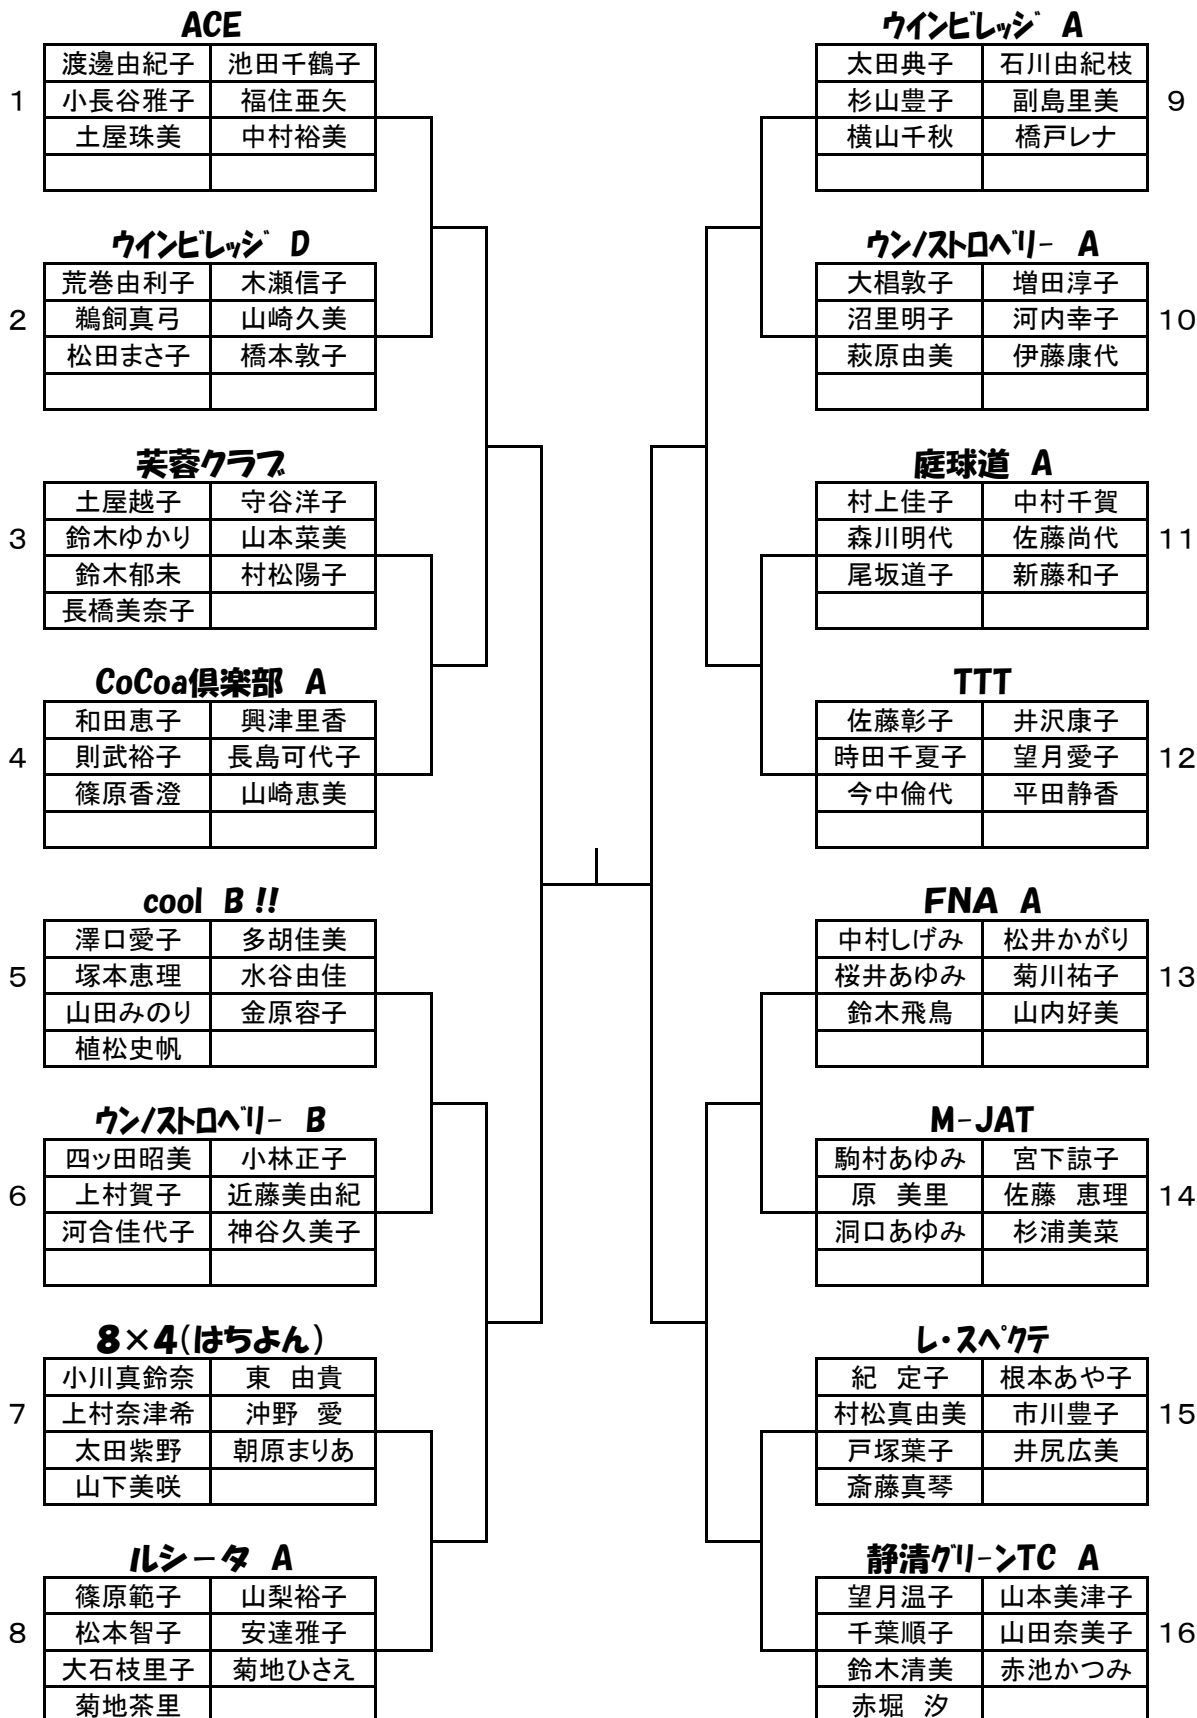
ACE

1

| 渡邊由紀子 | 池田千鶴子 |
|---|---|
| 小長谷雅子 | 福住亜矢 |
| 土屋珠美 | 中村裕美 |
| | |

ウインビレッジ D

2

| 荒巻由利子 | 木瀬信子 |
|---|---|
| 鵜飼真弓 | 山崎久美 |
| 松田まさ子 | 橋本敦子 |
| | |

芙蓉クラブ

3

| 土屋越子 | 守谷洋子 |
|---|---|
| 鈴木ゆかり | 山本菜美 |
| 鈴木郁未 | 村松陽子 |
| 長橋美奈子 | |

CoCoa倶楽部 A

4

| 和田恵子 | 興津里香 |
|---|---|
| 則武裕子 | 長島可代子 |
| 篠原香澄 | 山崎恵美 |
| | |

cool B !!

5

| 澤口愛子 | 多胡佳美 |
|---|---|
| 塚本恵理 | 水谷由佳 |
| 山田みのり | 金原容子 |
| 植松史帆 | |

ウン/ストロベリー B

6

| 四ッ田昭美 | 小林正子 |
|---|---|
| 上村賀子 | 近藤美由紀 |
| 河合佳代子 | 神谷久美子 |
| | |

8×4(はちよん)

7

| 小川真鈴奈 | 東 由貴 |
|---|---|
| 上村奈津希 | 沖野 愛 |
| 太田紫野 | 朝原まりあ |
| 山下美咲 | |

ルシータ A

8

| 篠原範子 | 山梨裕子 |
|---|---|
| 松本智子 | 安達雅子 |
| 大石枝里子 | 菊地ひさえ |
| 菊地茶里 | |

ウインビレッジ A

9

| 太田典子 | 石川由紀枝 |
|---|---|
| 杉山豊子 | 副島里美 |
| 横山千秋 | 橋戸レナ |
| | |

ウン/ストロベリー A

10

| 大栂敦子 | 増田淳子 |
|---|---|
| 沼里明子 | 河内幸子 |
| 萩原由美 | 伊藤康代 |
| | |

庭球道 A

11

| 村上佳子 | 中村千賀 |
|---|---|
| 森川明代 | 佐藤尚代 |
| 尾坂道子 | 新藤和子 |
| | |

TTT

12

| 佐藤彰子 | 井沢康子 |
|---|---|
| 時田千夏子 | 望月愛子 |
| 今中倫代 | 平田静香 |
| | |

FNA A

13

| 中村しげみ | 松井かがり |
|---|---|
| 桜井あゆみ | 菊川祐子 |
| 鈴木飛鳥 | 山内好美 |
| | |

M-JAT

14

| 駒村あゆみ | 宮下諒子 |
|---|---|
| 原 美里 | 佐藤 恵理 |
| 洞口あゆみ | 杉浦美菜 |
| | |

レ・スペクテ

15

| 紀 定子 | 根本あや子 |
|---|---|
| 村松真由美 | 市川豊子 |
| 戸塚葉子 | 井尻広美 |
| 斎藤真琴 | |

静清グリーンTC A

16

| 望月温子 | 山本美津子 |
|---|---|
| 千葉順子 | 山田奈美子 |
| 鈴木清美 | 赤池かつみ |
| 赤堀 汐 | |